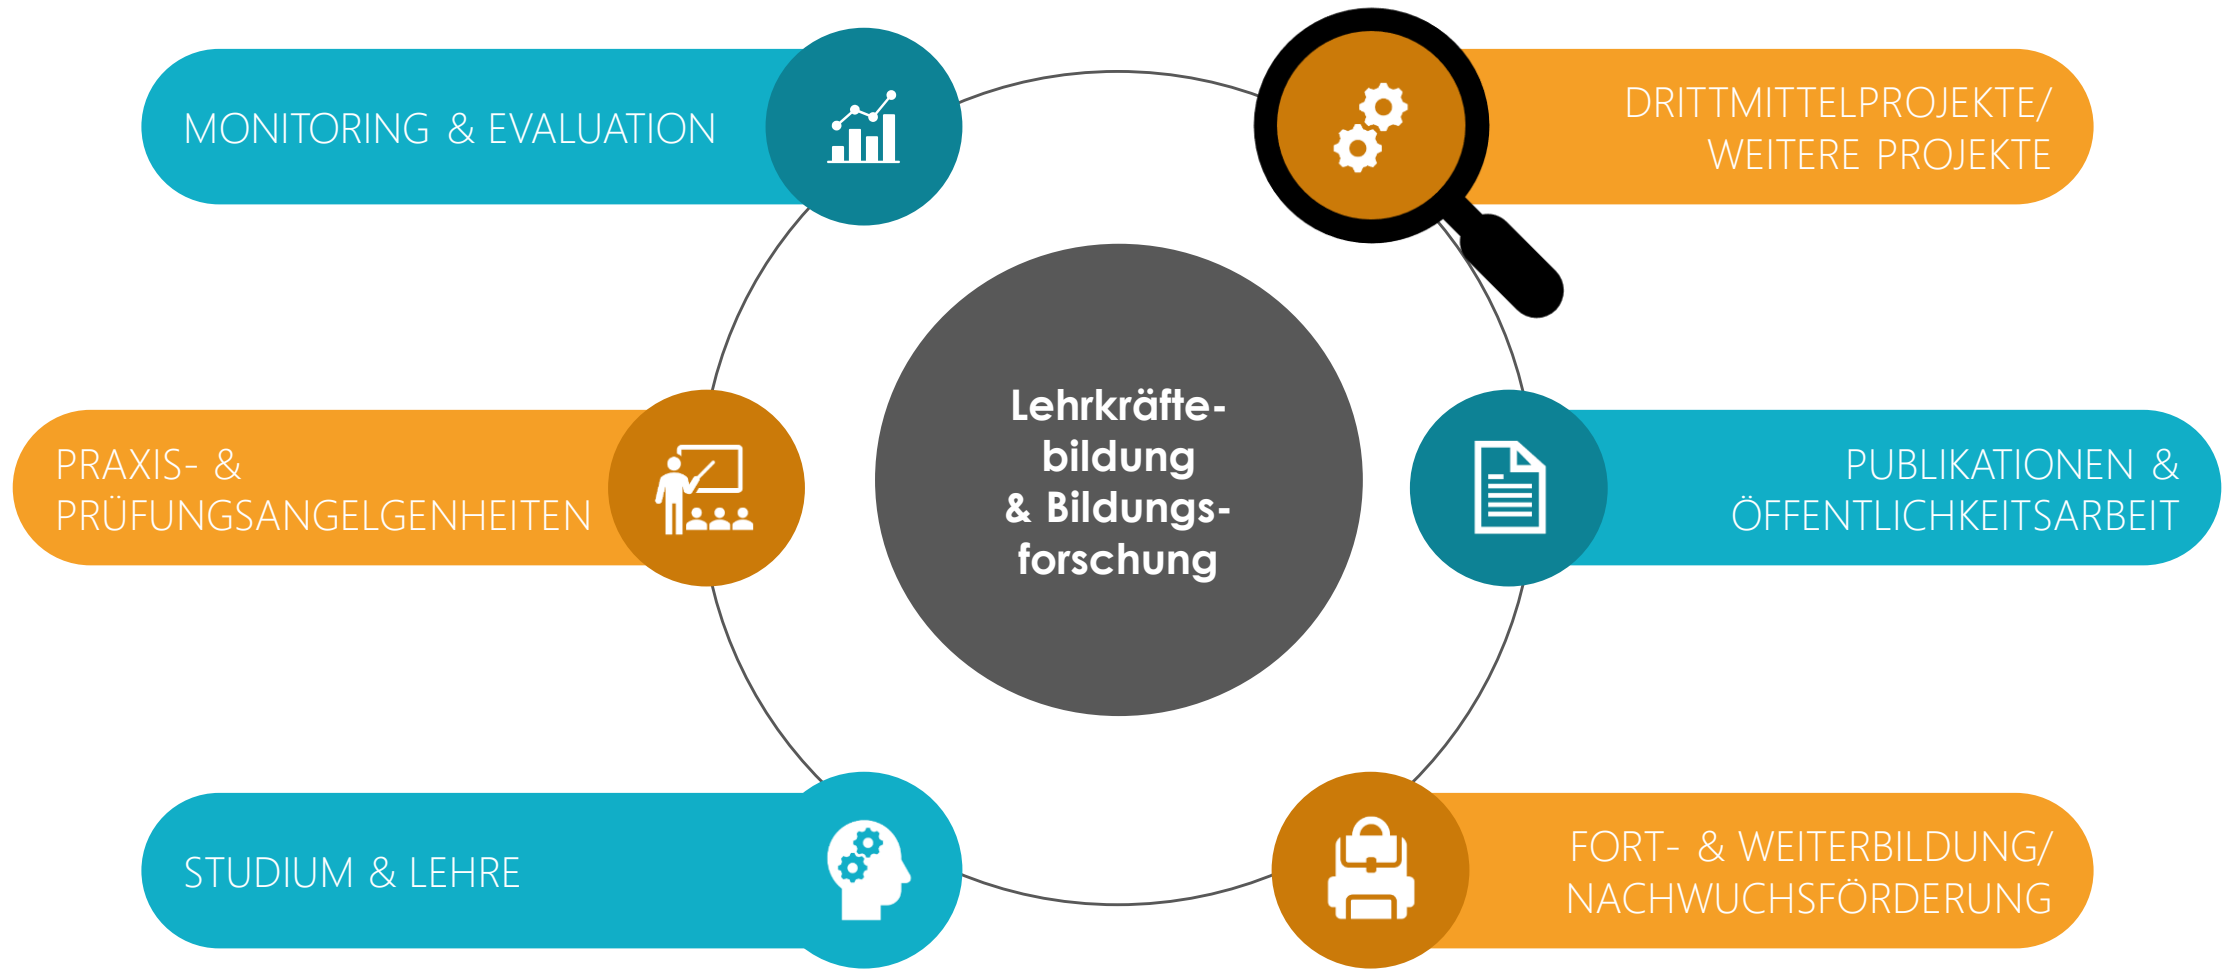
MONITORING & EVALUATION

DRITTMITTELPROJEKTE/ WEITERE PROJEKTE

Lehrkräftebildung & Bildungsforschung

PRAXIS- & PRÜFUNGSANGELGENHEITEN

PUBLIKATIONEN & ÖFFENTLICHKEITSARBEIT

STUDIUM & LEHRE

FORT- & WEITERBILDUNG/ NACHWUCHSFÖRDERUNG